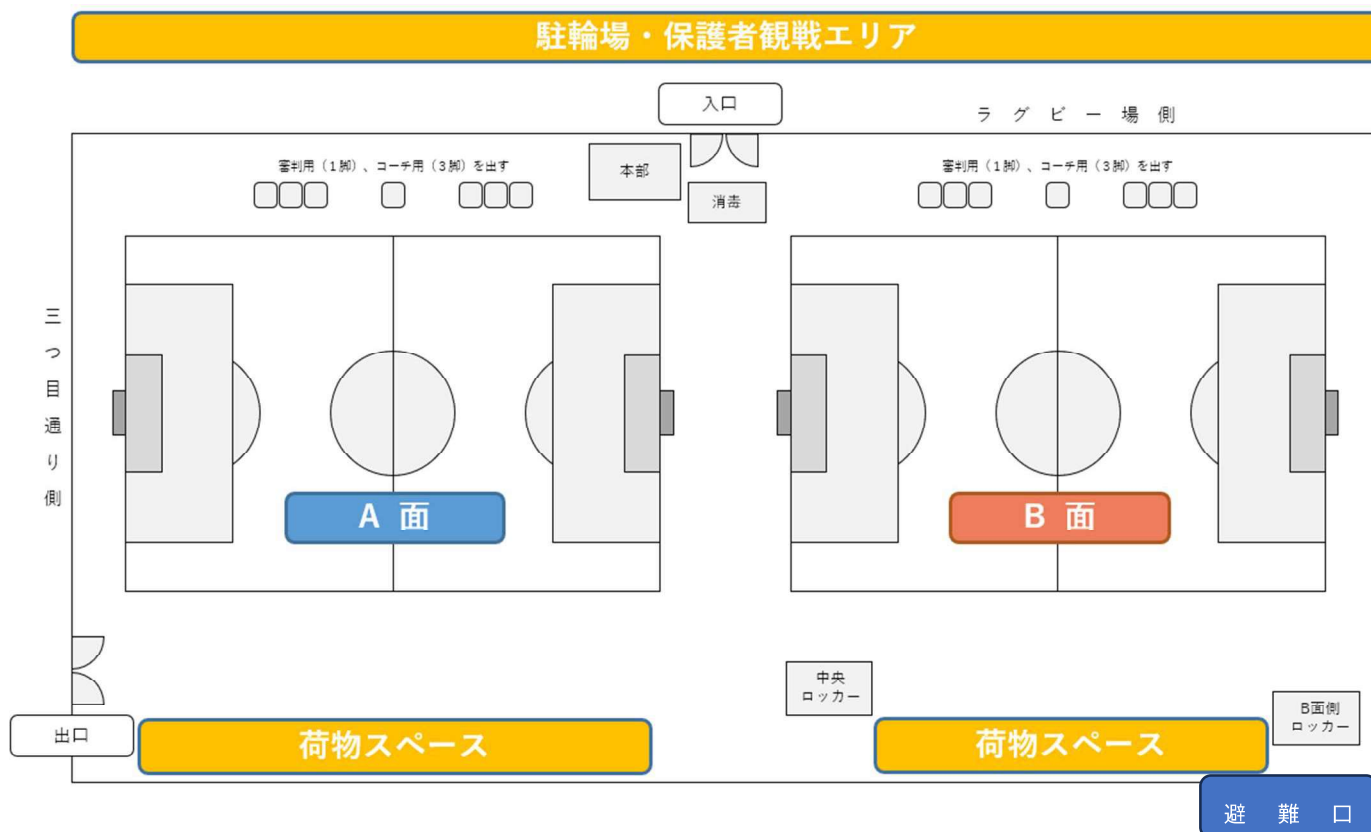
駐輪場・保護者観戦エリア

入口

ラグビー場側

審判用（1脚）、コーチ用（3脚）を出す

本部

消毒

審判用（1脚）、コーチ用（3脚）を出す

三つ目通り側

A 面

B 面

中央ロッカー

B面側ロッカー

出口

荷物スペース

荷物スペース

避 難 口